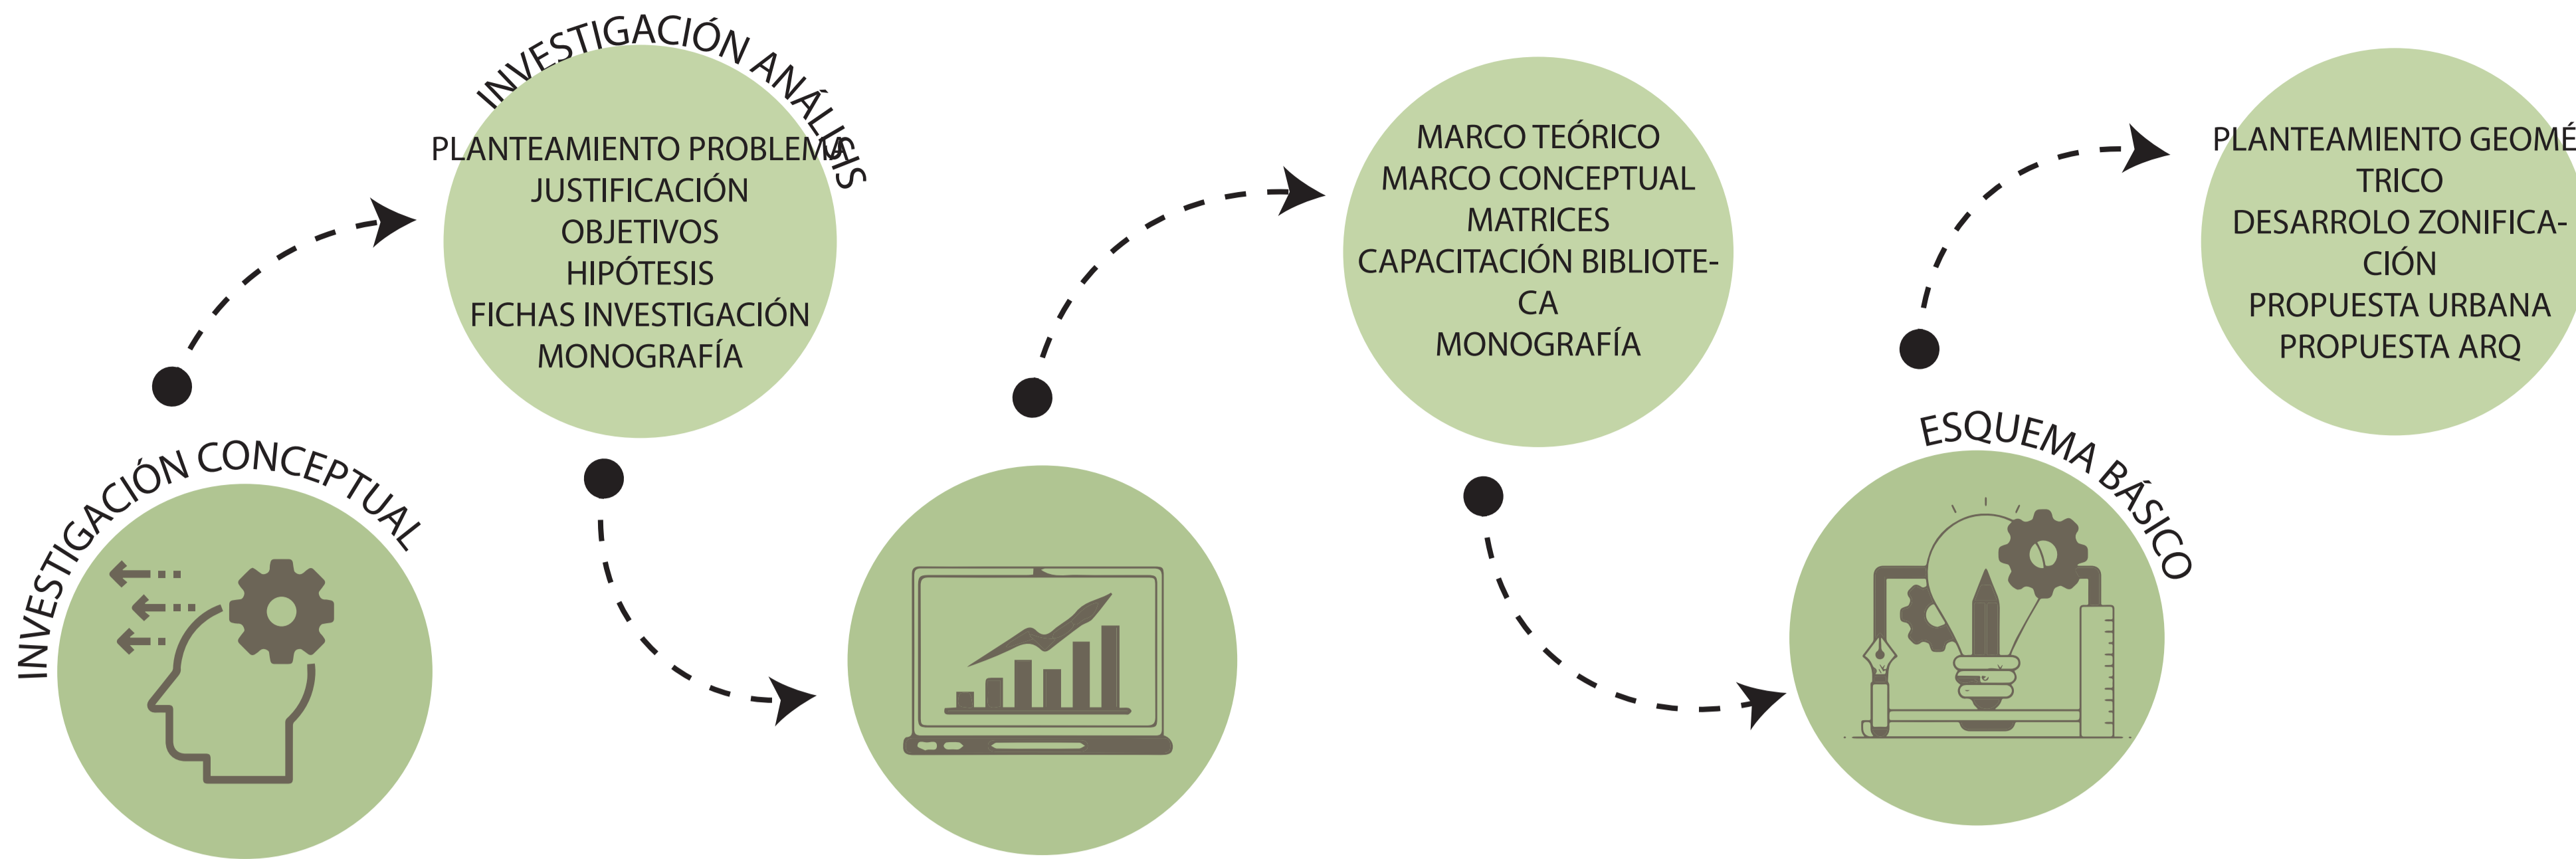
INVESTIGACIÓN CONCEPTUAL

INVESTIGACIÓN ANÁLISIS

PLANTEAMIENTO PROBLEMA
JUSTIFICACIÓN
OBJETIVOS
HIPÓTESIS
FICHAS INVESTIGACIÓN
MONOGRAFÍA

MARCO TEÓRICO
MARCO CONCEPTUAL
MATRICES
CAPACITACIÓN BIBLIOTECA
MONOGRAFÍA

ESQUEMA BÁSICO

PLANTEAMIENTO GEOMÉTRICO
DESARROLO ZONIFICACIÓN
PROPUESTA URBANA
PROPUESTA ARQ